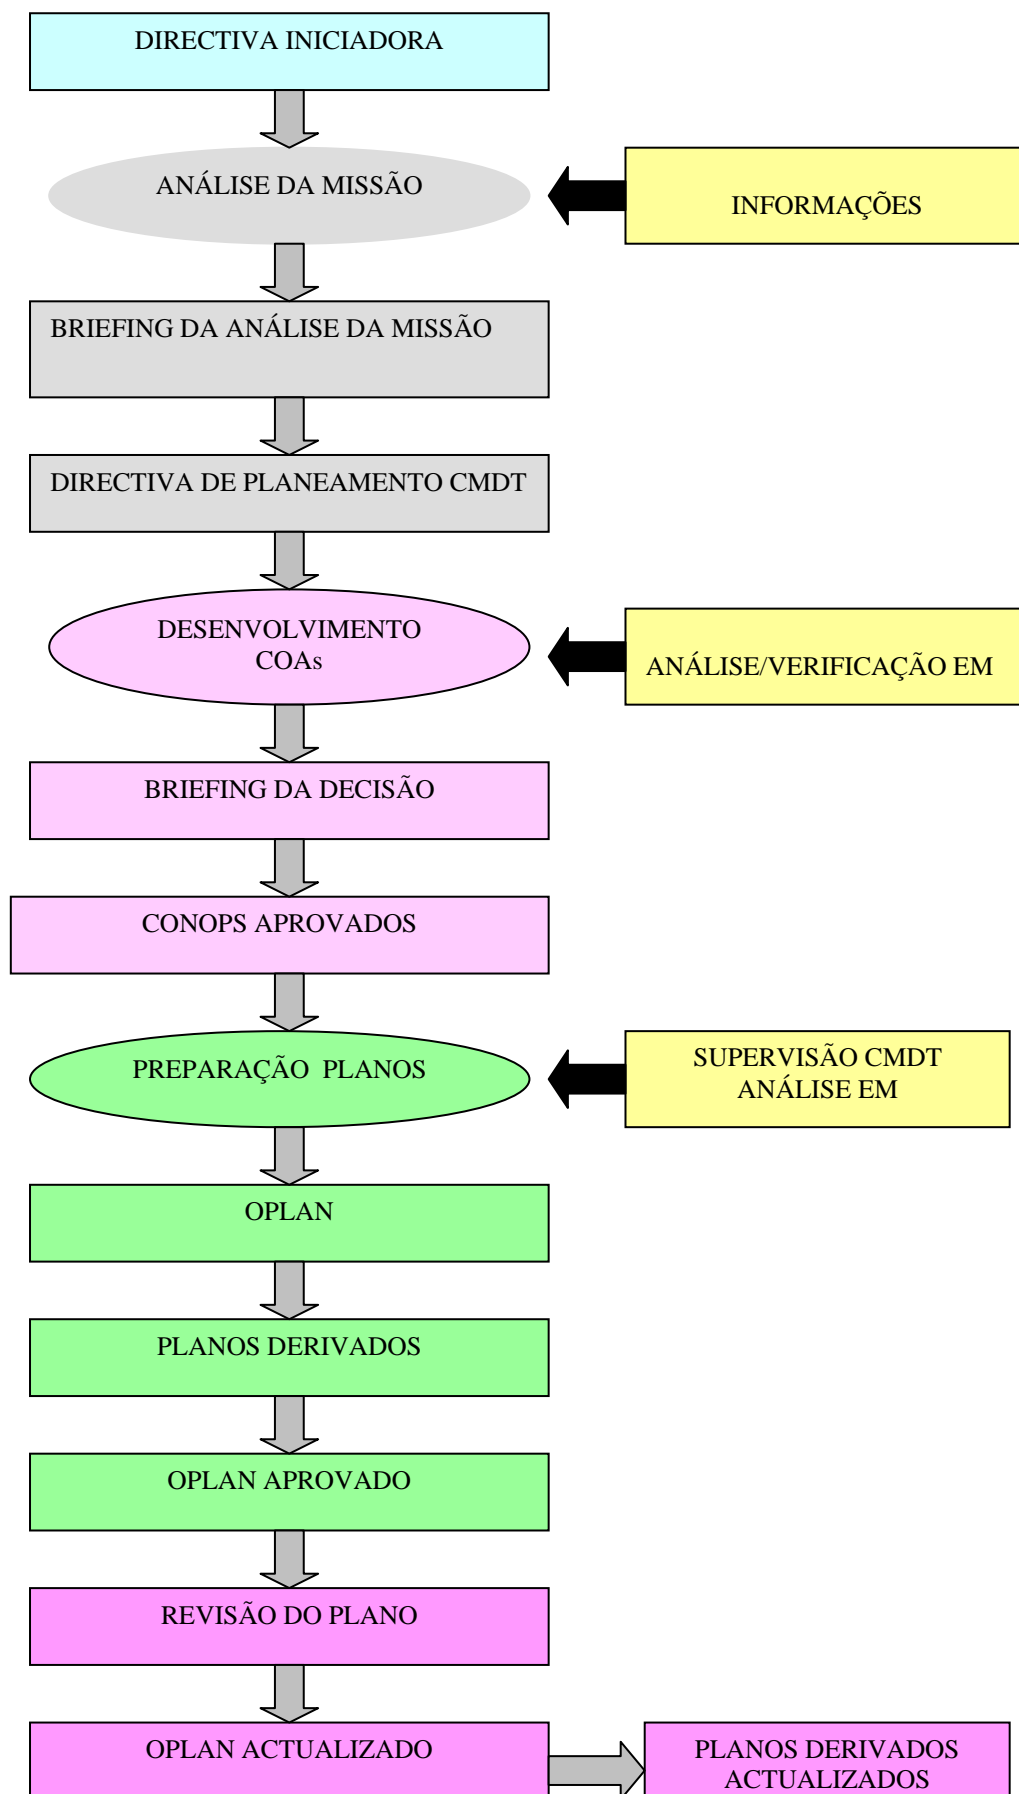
DIRECTIVA INICIADORA

ANÁLISE DA MISSÃO

INFORMAÇÕES

BRIEFING DA ANÁLISE DA MISSÃO

DIRECTIVA DE PLANEAMENTO CMDT

DESENVOLVIMENTO COAs

ANÁLISE/VERIFICAÇÃO EM

BRIEFING DA DECISÃO

CONOPS APROVADOS

PREPARAÇÃO PLANOS

SUPERVISÃO CMDT ANÁLISE EM

OPLAN

PLANOS DERIVADOS

OPLAN APROVADO

REVISÃO DO PLANO

OPLAN ACTUALIZADO

PLANOS DERIVADOS ACTUALIZADOS